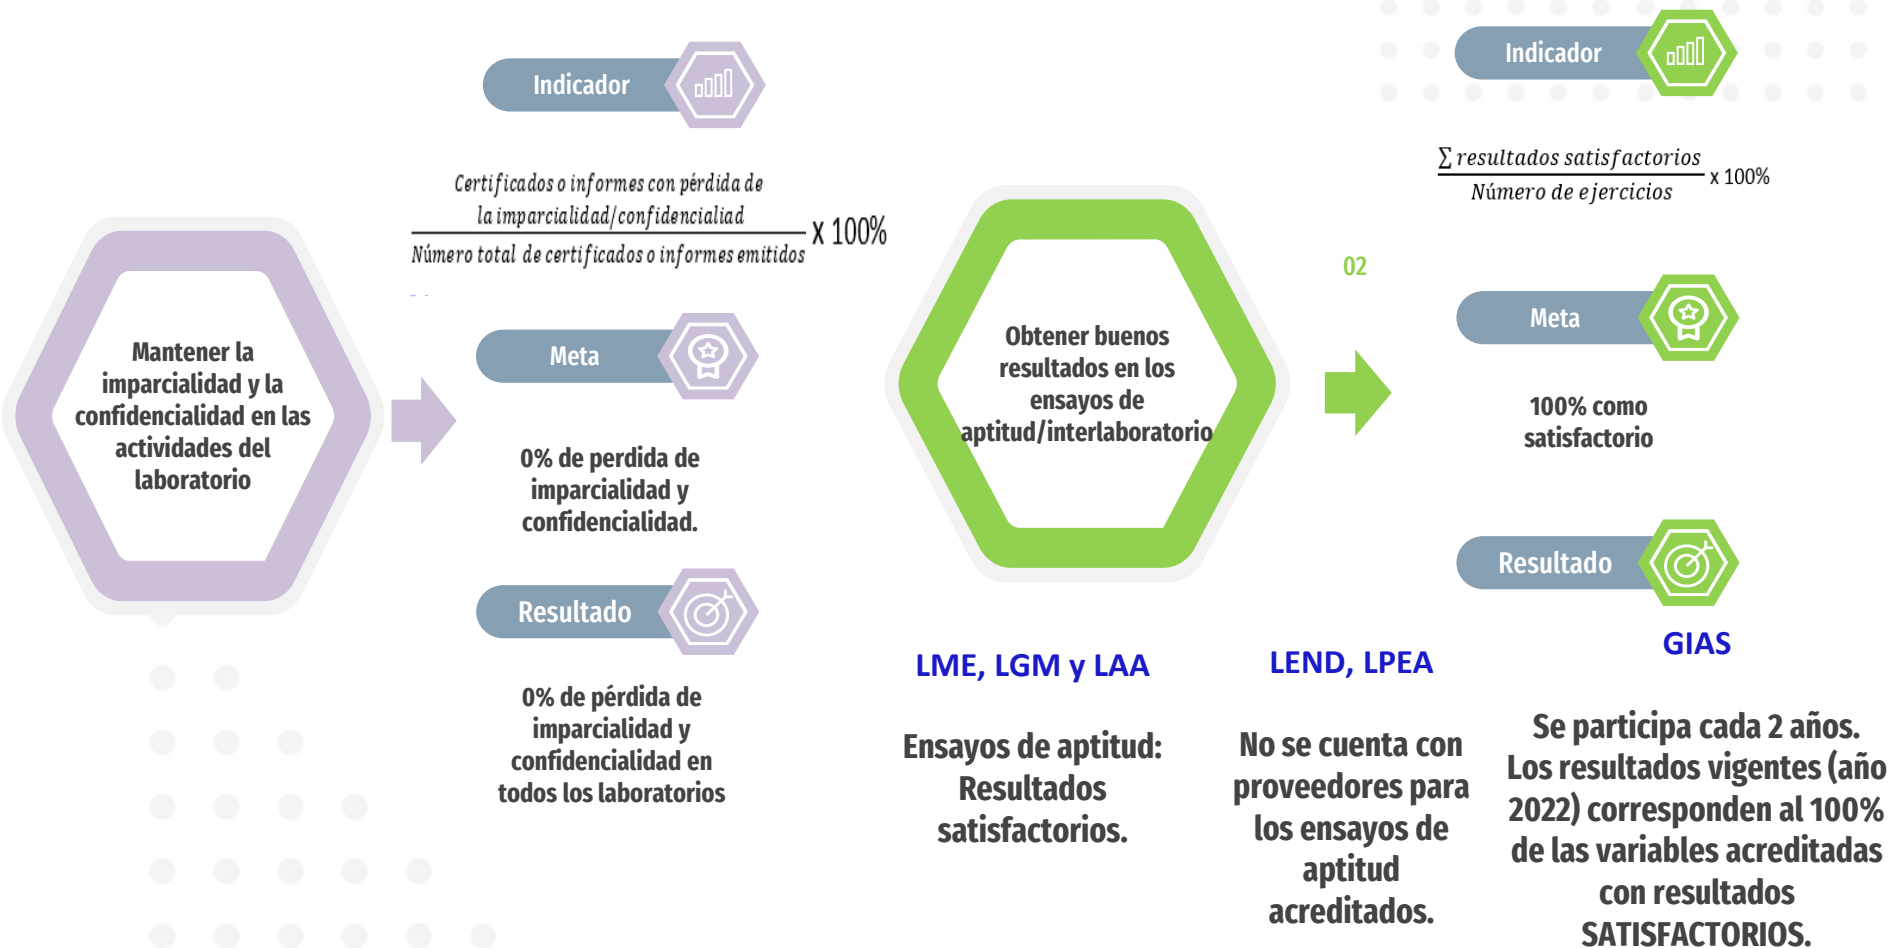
Mantener la imparcialidad y la confidencialidad en las actividades del laboratorio

Indicador

$\frac{\text{Certificados o informes con pérdida de la imparcialidad/confidencialidad}}{\text{Número total de certificados o informes emitidos}}$ X 100%

Meta

0% de perdida de imparcialidad y confidencialidad.

Resultado

0% de pérdida de imparcialidad y confidencialidad en todos los laboratorios

Obtener buenos resultados en los ensayos de aptitud/interlaboratorio

02

Indicador

$\frac{\sum \text{resultados satisfactorios}}{\text{Número de ejercicios}}$ x 100%

Meta

100% como satisfactorio

Resultado

LME, LGM y LAA

Ensayos de aptitud: Resultados satisfactorios.

LEND, LPEA

No se cuenta con proveedores para los ensayos de aptitud acreditados.

GIAS

Se participa cada 2 años. Los resultados vigentes (año 2022) corresponden al 100% de las variables acreditadas con resultados SATISFACTORIOS.